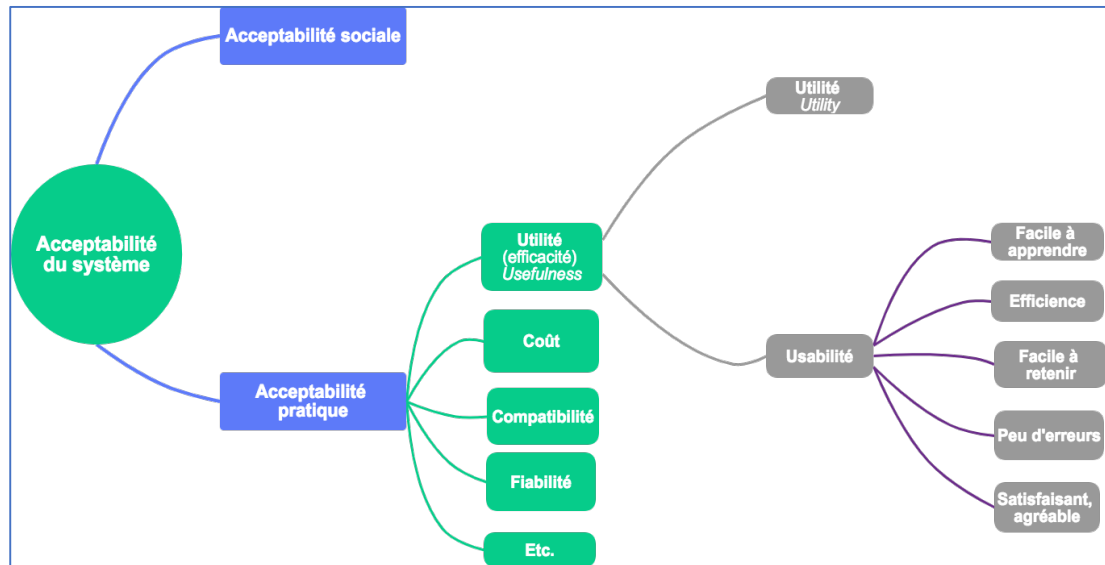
Acceptabilité sociale

Acceptabilité du système

Acceptabilité pratique

Utilité (efficacité) *Usefulness*

Coût

Compatibilité

Fiabilité

Etc.

Utilité *Utility*

Usabilité

Facile à apprendre

Efficience

Facile à retenir

Peu d'erreurs

Satisfaisant, agréable